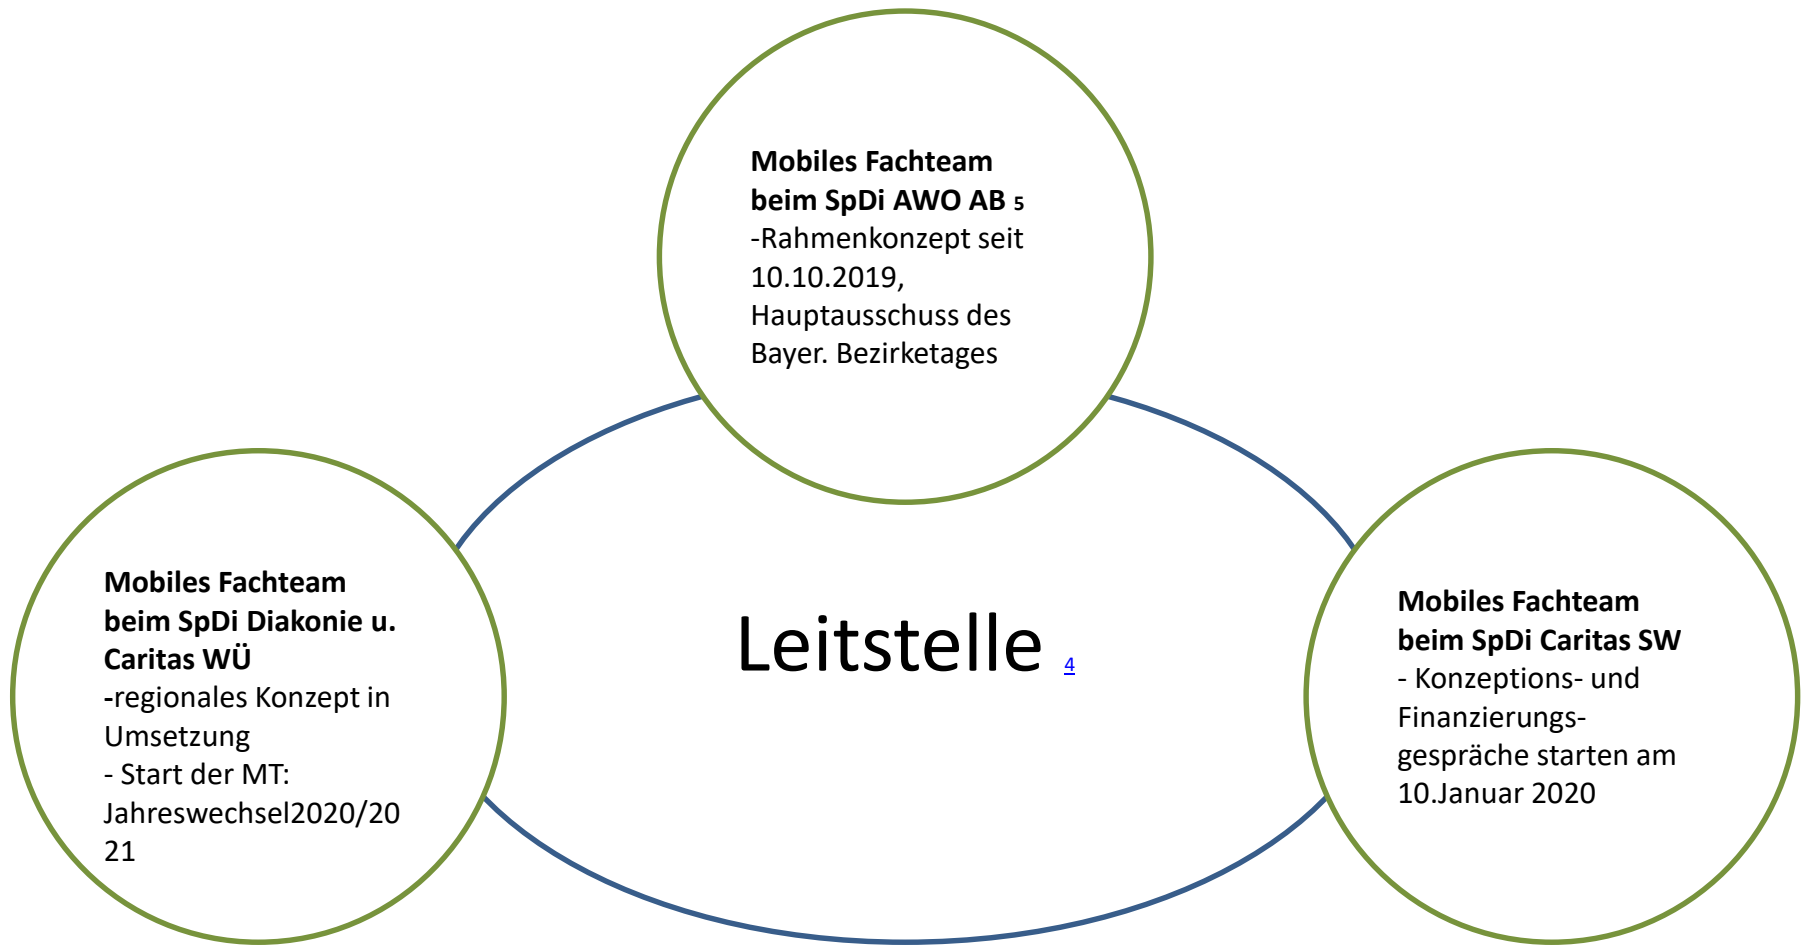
**Mobiles Fachteam beim SpDi AWO AB** $_5$
-Rahmenkonzept seit 10.10.2019, Hauptausschuss des Bayer. Bezirketages

**Mobiles Fachteam beim SpDi Diakonie u. Caritas WÜ**
-regionales Konzept in Umsetzung
- Start der MT: Jahreswechsel2020/2021

Leitstelle $^4$

**Mobiles Fachteam beim SpDi Caritas SW**
- Konzeptions- und Finanzierungsgespräche starten am 10.Januar 2020